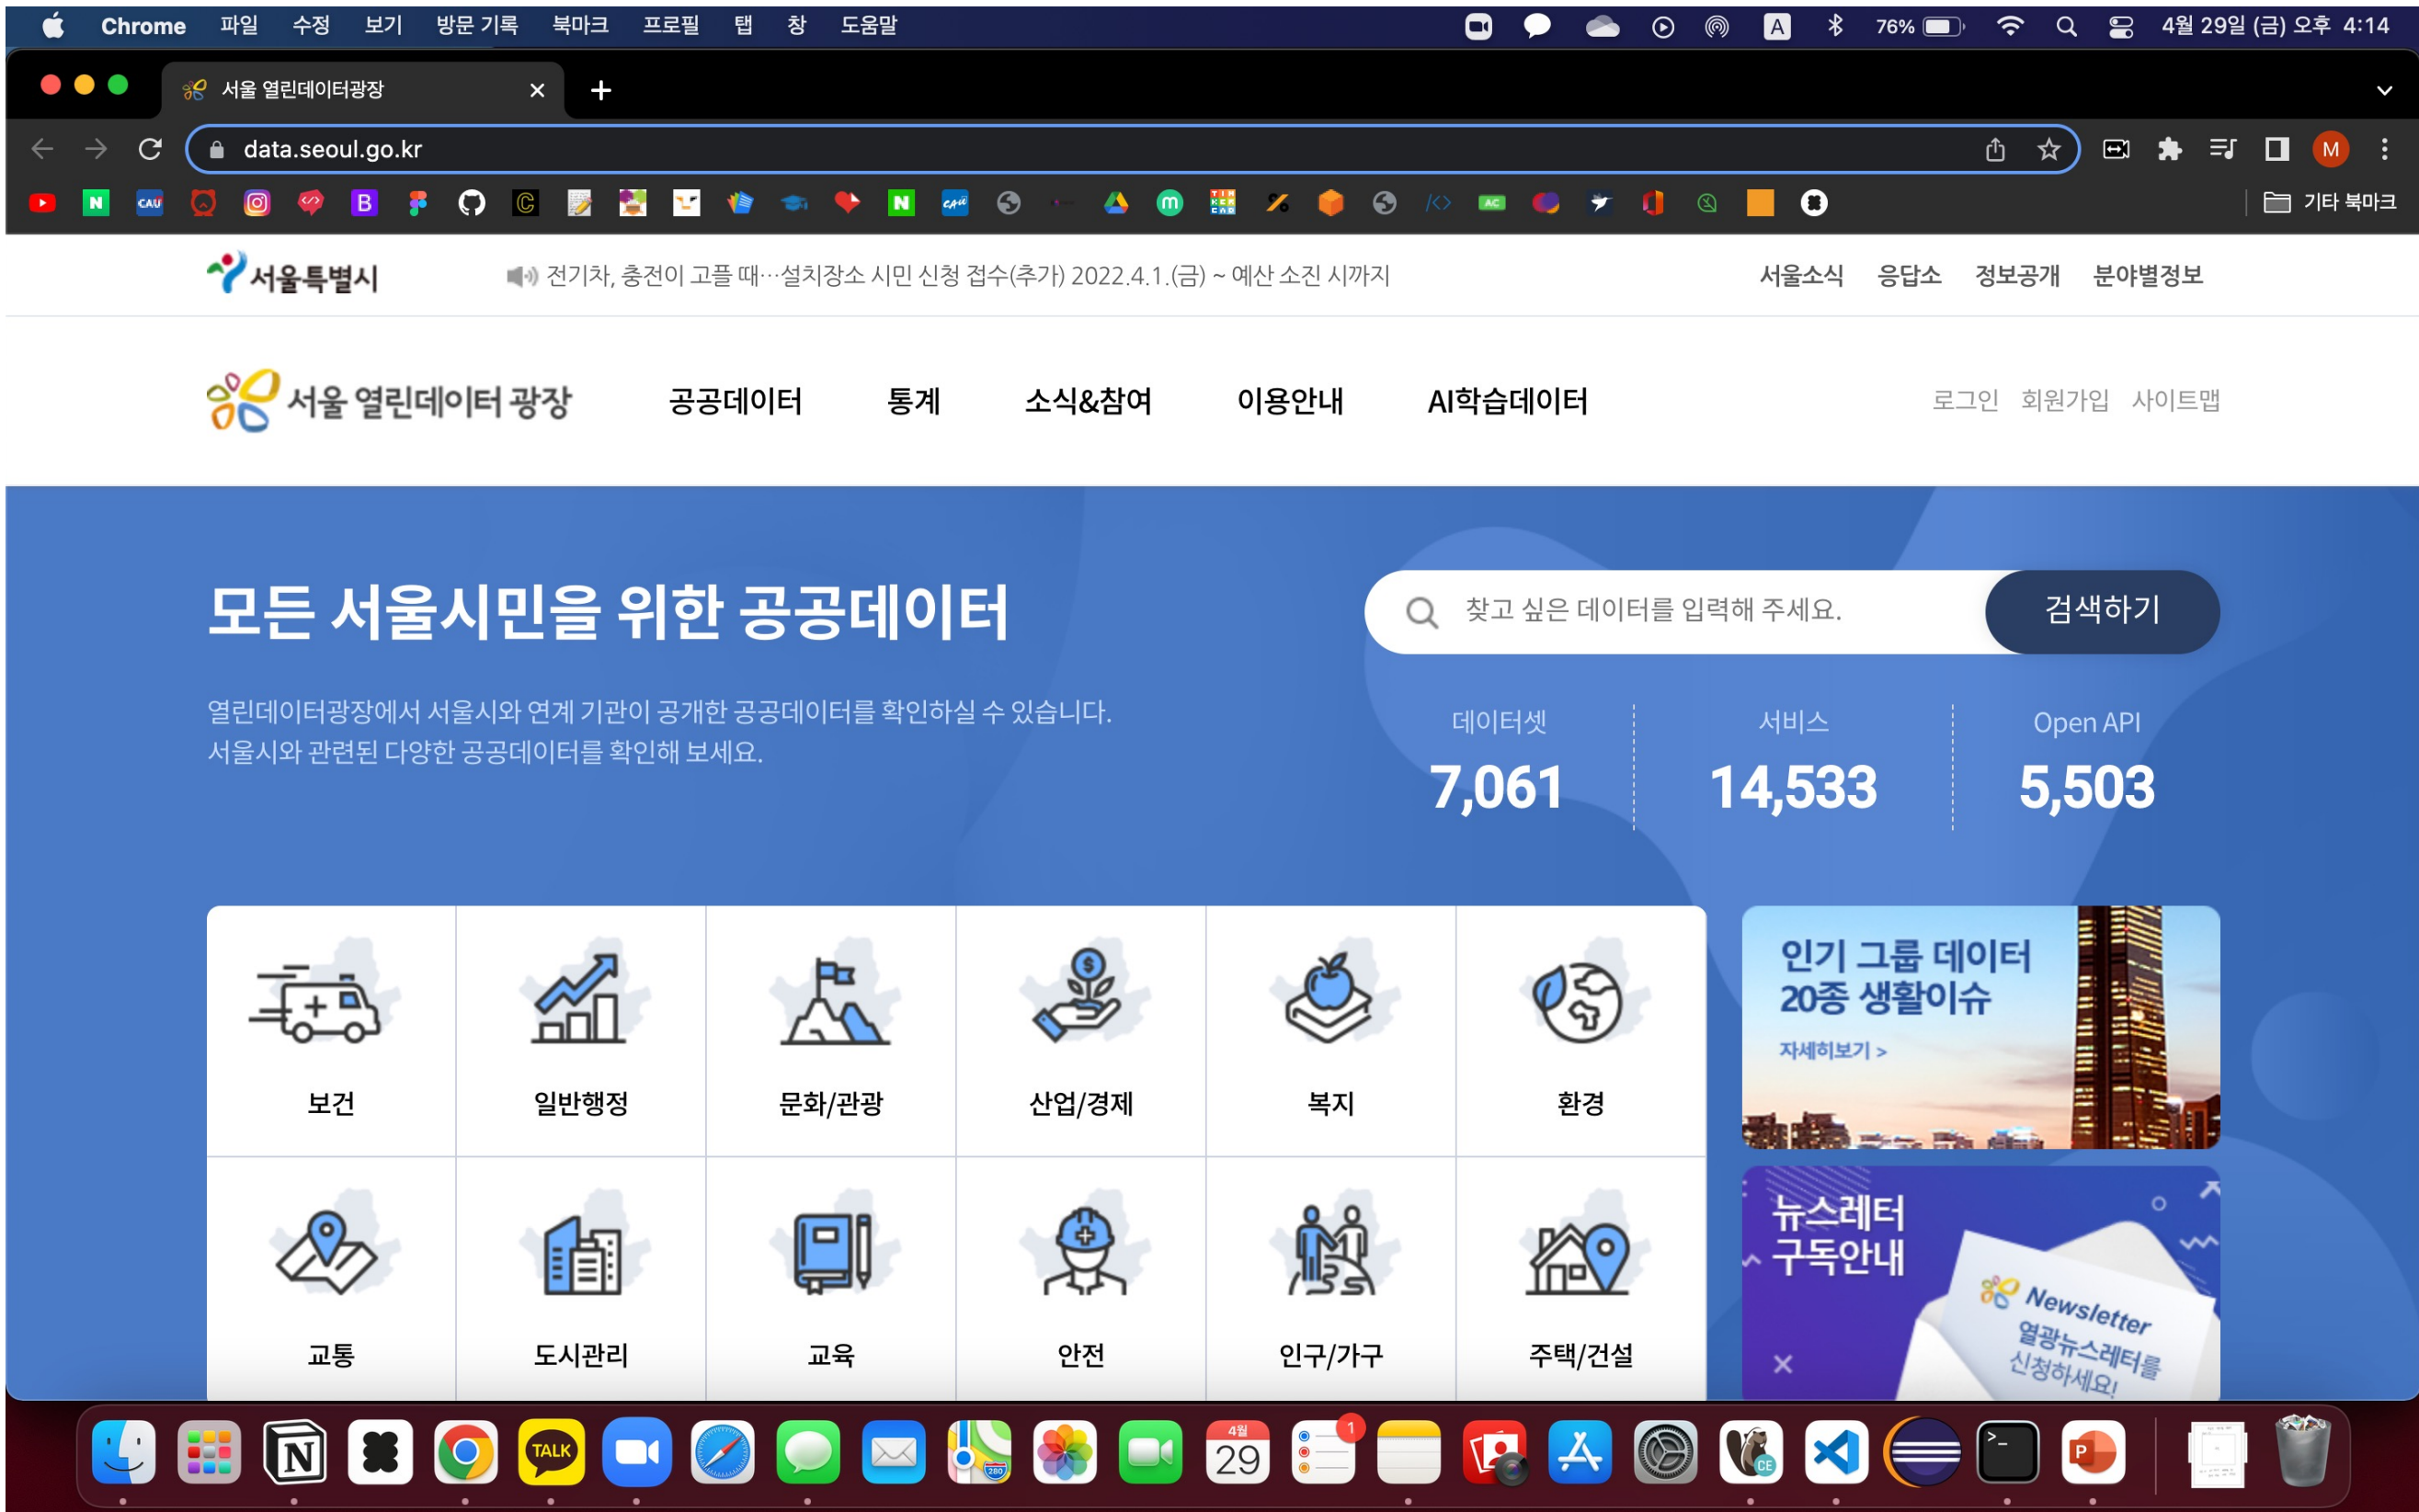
Chrome 파일 수정 보기 방문 기록 북마크 프로필 탭 창 도움말

76% 4월 29일 (금) 오후 4:14

서울 열린데이터광장 ×

data.seoul.go.kr

기타 북마크

서울특별시 전기차, 충전이 고플 때…설치장소 시민 신청 접수(추가) 2022.4.1.(금) ~ 예산 소진 시까지 서울소식 응답소 정보공개 분야별정보

서울 열린데이터 광장 공공데이터 통계 소식&참여 이용안내 AI학습데이터 로그인 회원가입 사이트맵

모든 서울시민을 위한 공공데이터

찾고 싶은 데이터를 입력해 주세요. 검색하기

열린데이터광장에서 서울시와 연계 기관이 공개한 공공데이터를 확인하실 수 있습니다.
서울시와 관련된 다양한 공공데이터를 확인해 보세요.

| 데이터셋 | 서비스 | Open API |
|---|---|---|
| 7,061 | 14,533 | 5,503 |

보건 일반행정 문화/관광 산업/경제 복지 환경

교통 도시관리 교육 안전 인구/가구 주택/건설

인기 그룹 데이터
20종 생활이슈
자세히보기 >

뉴스레터
구독안내
Newsletter
열광뉴스레터를
신청하세요!

TALK
4월
29
1